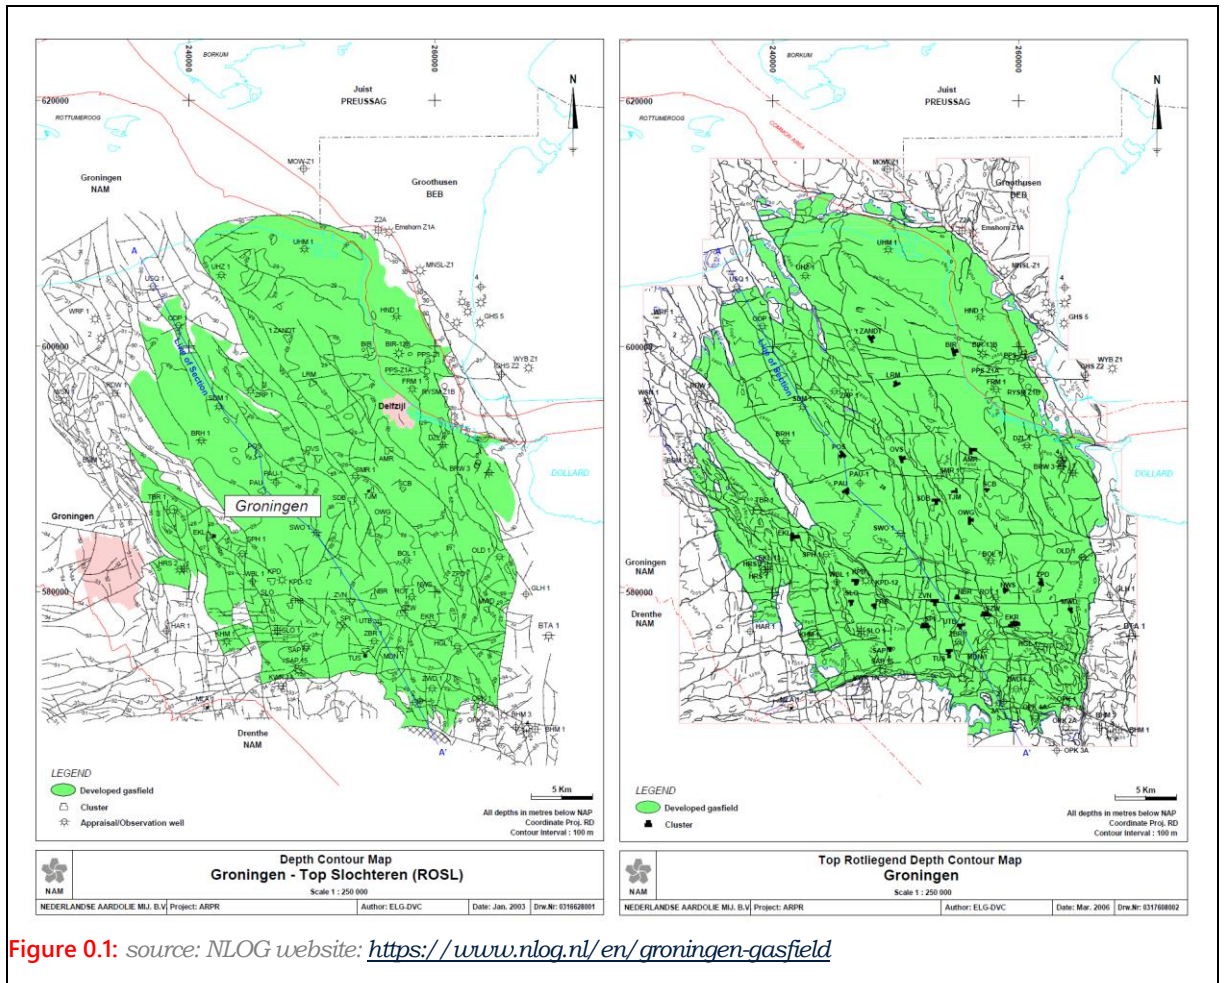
240000 260000
BORKUM
620000
Juist
PREUSSAG
N
ROTTUMEROOG
MOW-Z1
Groningen
NAM
Groothusen
BEB
Z2A
Emshorn Z1A
UHM 1
UHZ 1
MNSL-Z1
A
USQ 1
4
7
WRF 1
ODP
1 ZANDT
HND 1
GHS 5
2
BIR
BIR-13B
600000
Line of Section
PPS-Z1
WYB Z1
LRM
PPS-Z1A
GHS Z2
ROW 1
FRM 1
RYSM-Z1B
SDM 1
ZRP 1
Delfzijl
BRH 1
DZL 1
POS
OVS
AMR
DOLLARD
PAU-1
SMR 1
BRW 3
PAU
SCB
TBR 1
SDB
TJM
Groningen
Groningen
SWO 1
OWG
EKL
SPH 1
BOL 1
OLD 1
HRS 2
WBL 1
KPD
KPD-12
580000
SLO
ZVN
NWS
GLH 1
ERR
BBR
ROT
ZPD
EKR
HAR 1
SPI
UTB
BTA 1
KHM
SLO 1
ZBR
HGL
SAP
SAP-15
TUS
MDM 1
KWR
MLA
ZWG 1
Drenthe
NAM
BHM 3
BHM 1
A'
LEGEND
Developed gasfield
Cluster
Appraisal/Observation well
5 Km
All depths in metres below NAP
Coordinate Proj. RD
Contour Interval : 100 m
NAM
Depth Contour Map
Groningen - Top Slochteren (ROSL)
Scale 1 : 250 000
NEDERLANDSE AARDOLIE MIJ. B.V. | Project: ARPR | Author: ELG-DVC | Date: Jan. 2003 | Drw.Nr: 0316628001

240000 260000
BORKUM
620000
Juist
PREUSSAG
N
ROTTUMEROOG
COMMON AREA
MOW-Z1
Groothusen
BEB
UHM 1
Emshorn Z1A
UHZ 1
MNSL-Z1
USQ 1
WRF 1
ODP
1 ZANDT
HND 1
GHS 5
600000
BIR
BIR-13B
PPS
WYB Z1
LRM
GHS Z2
PPS-Z1A
FRM 1
ROW
RYSM Z1B
SDM
ZRP
BRH 1
DZL 1
POS
OVS
BRW 3
DOLLARD
SMR 1
PAU-1
PAU
SCB
TBR 1
SDB
TJM
OWG
SWO 1
EKL
Groningen
NAM
SPH 1
BOL 1
OLD 1
HRS
HRS 2
WBL
KPD
KPD-12
ZPD
NWS
580000
SLO
ZVN
BBR
ROT
ZW
EKR
GLH 1
Drenthe
NAM
ERR
SPI
UTB
ZBR
BTA 1
HAR 1
KHM
SLO 1
HGL
SAP
SAP-15
MDM
TUS
ZWG 1
MLA
KWR
OPK 2A
BHM 3
BHM 1
A'
OPK 3A
LEGEND
Developed gasfield
Cluster
5 Km
All depths in metres below NAP
Coordinate Proj. RD
Contour Interval : 100 m
NAM
Top Rotliegend Depth Contour Map
Groningen
Scale 1 : 250 000
NEDERLANDSE AARDOLIE MIJ. B.V. | Project: ARPR | Author: ELG-DVC | Date: Mar. 2006 | Drw.Nr: 0317608002

Figure 0.1: source: NLOG website: https://www.nlog.nl/en/groningen-gasfield